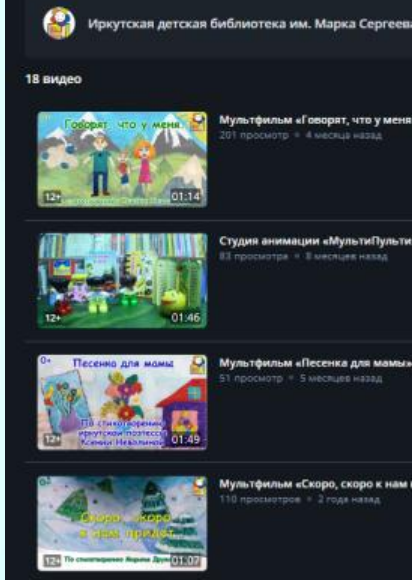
Иркутская детская библиотека им. Марка Сергеева

18 видео

Говорят, что у меня
12+
01:14
Мультфильм «Говорят, что у меня
201 просмотр • 4 месяца назад

12+
01:46
Студия анимации «МультиПульти
83 просмотра • 3 месяцев назад

0+
Песенка для мамы
По стихотворению иркутской поэтессы Ксении Невалиной
12+
01:49
Мультфильм «Песенка для мамы»
51 просмотр • 5 месяцев назад

0+
Скоро, скоро к нам придет
12+
По стихотворению Марины Дру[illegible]
01:07
Мультфильм «Скоро, скоро к нам
110 просмотров • 2 года назад